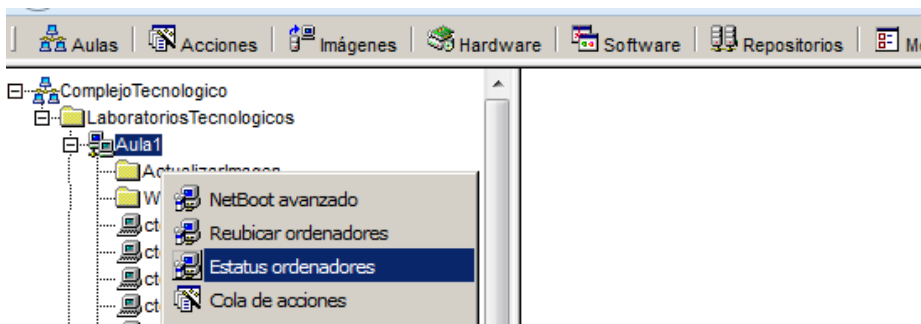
Aulas | Acciones | Imágenes | Hardware | Software | Repositorios | M

ComplejoTecnologico
LaboratoriosTecnologicos
Aula1
ActualizarImagen
W
ct
ct
ct
ct

NetBoot avanzado
Reubicar ordenadores
Estatus ordenadores
Cola de acciones